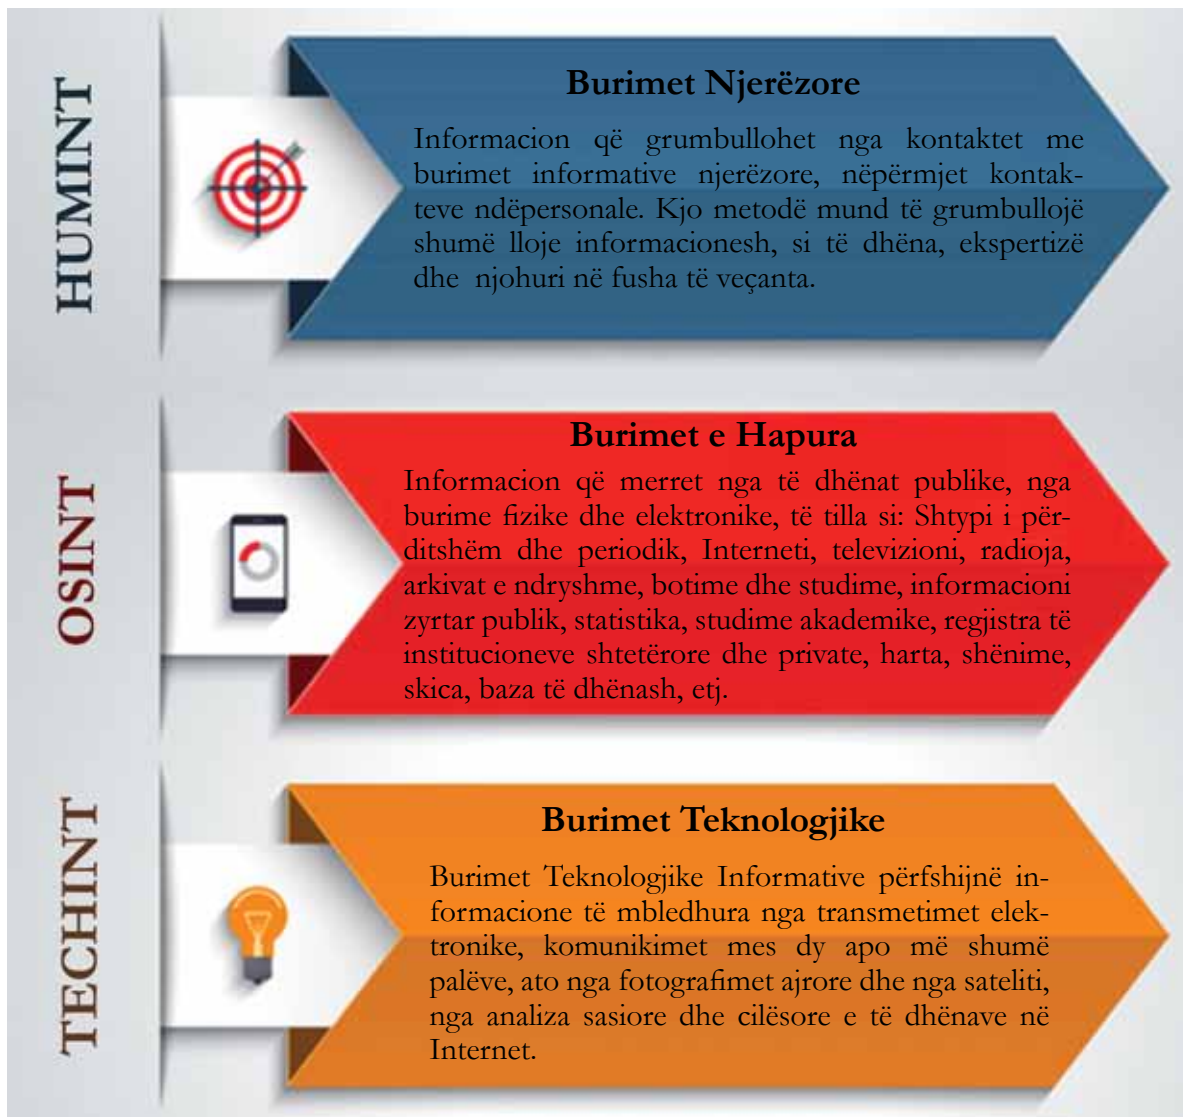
HUMINT

Burimet Njerëzore

Informacion që grumbullohet nga kontaktet me burimet informative njerëzore, nëpërmjet kontakteve ndëpersonale. Kjo metodë mund të grumbullojë shumë lloje informacionesh, si të dhëna, ekspertizë dhe njohuri në fusha të veçanta.

OSINT

Burimet e Hapura

Informacion që merret nga të dhënat publike, nga burime fizike dhe elektronike, të tilla si: Shtypi i përditshëm dhe periodik, Interneti, televizioni, radioja, arkivat e ndryshme, botime dhe studime, informacioni zyrtar publik, statistika, studime akademike, regjistra të institucioneve shtetërore dhe private, harta, shënime, skica, baza të dhënash, etj.

TECHINT

Burimet Teknologjike

Burimet Teknologjike Informative përfshijnë informacione të mbledhura nga transmetimet elektronike, komunikimet mes dy apo më shumë palëve, ato nga fotografimet ajrore dhe nga sateliti, nga analiza sasiore dhe cilësore e të dhënave në Internet.